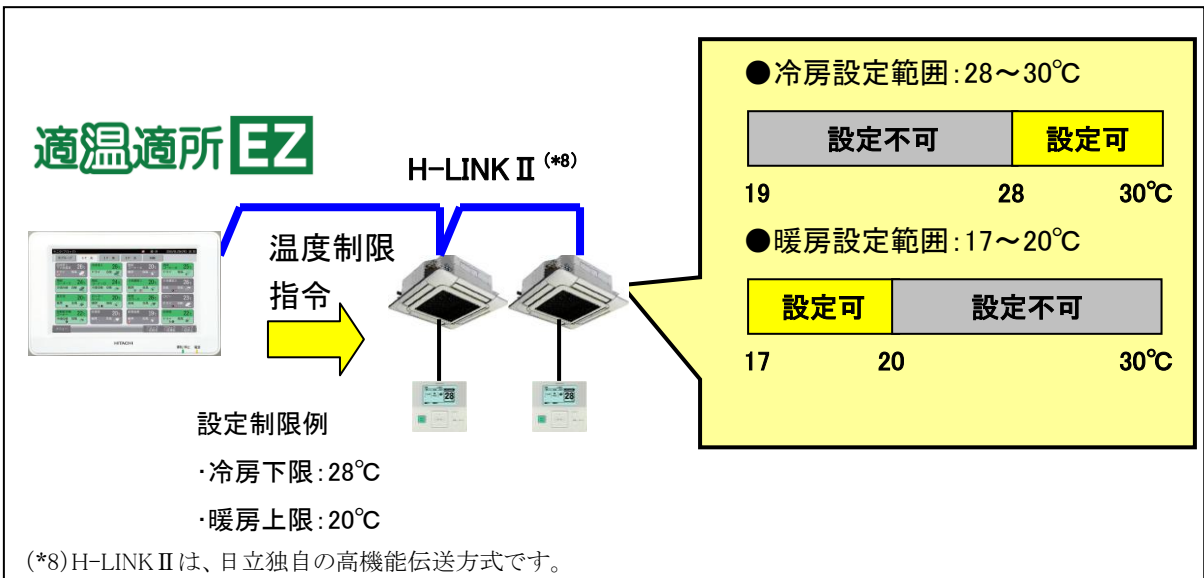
適温適所 EZ

H-LINK II (*8)

温度制限
指令

設定制限例
・冷房下限:28℃
・暖房上限:20℃

●冷房設定範囲:28～30℃

| 設定不可 | 設定可 |
|---|---|

19　28　30℃

●暖房設定範囲:17～20℃

| 設定可 | 設定不可 |
|---|---|

17　20　30℃

(*8)H-LINK IIは、日立独自の高機能伝送方式です。